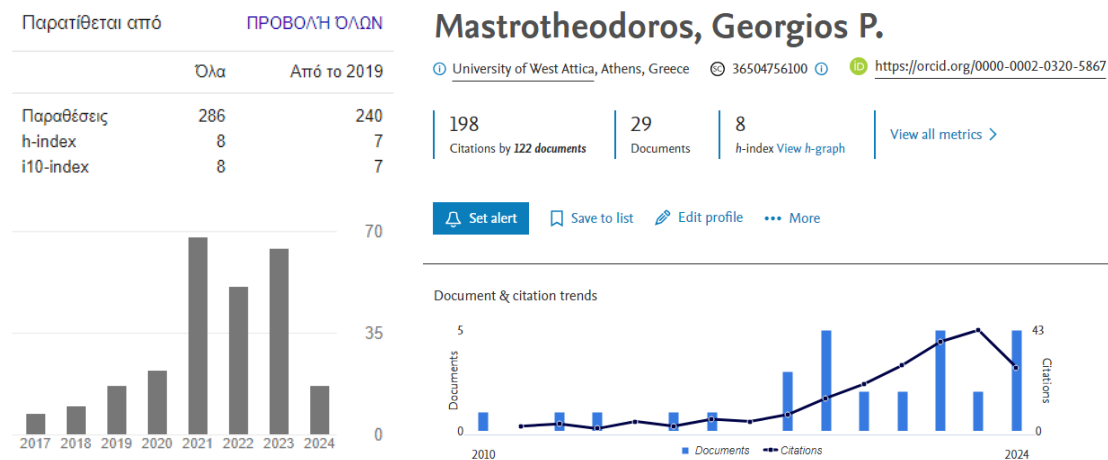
Παρατίθεται από ΠΡΟΒΟΛΗ ΟΛΩΝ

| | Όλα | Από το 2019 |
|---|---|---|
| Παραθέσεις | 286 | 240 |
| h-index | 8 | 7 |
| i10-index | 8 | 7 |

70
35
0
2017 2018 2019 2020 2021 2022 2023 2024

Mastrotheodoros, Georgios P.

University of West Attica, Athens, Greece 36504756100 https://orcid.org/0000-0002-0320-5867

198
Citations by 122 documents

29
Documents

8
h-index View h-graph

View all metrics

Set alert Save to list Edit profile More

Document & citation trends

5
0
Documents
43
0
Citations
2010
2024
Documents Citations